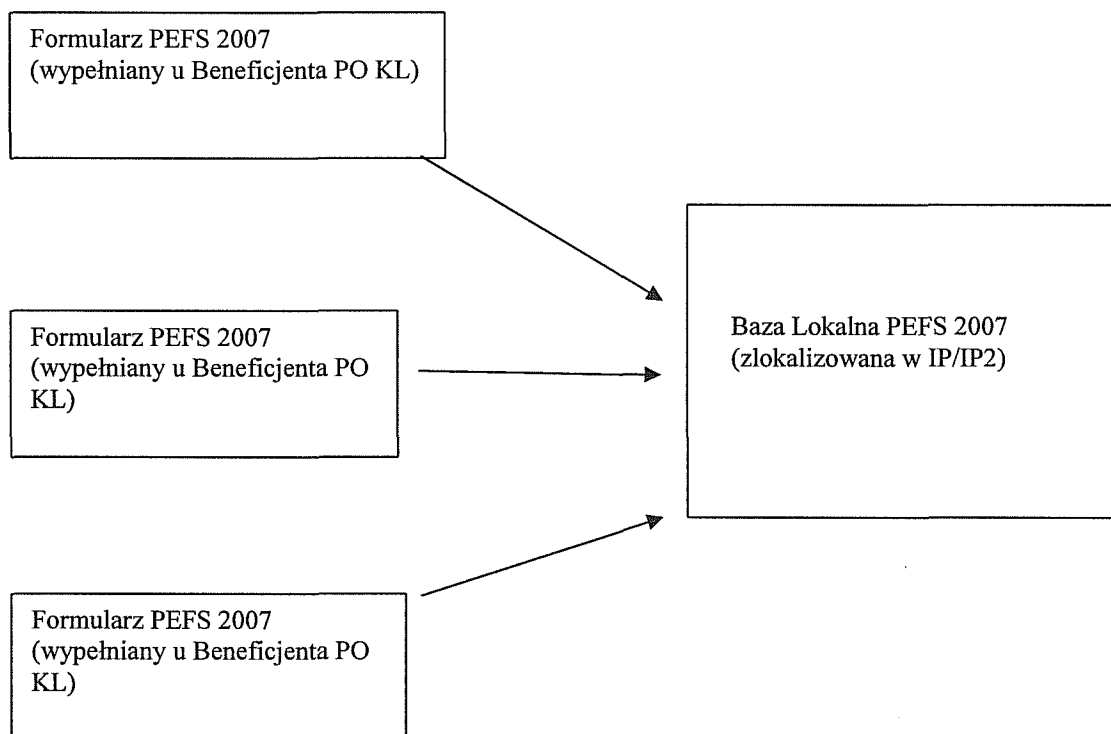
Formularz PEFS 2007
(wypełniany u Beneficjenta PO KL)

Formularz PEFS 2007
(wypełniany u Beneficjenta PO KL)

Formularz PEFS 2007
(wypełniany u Beneficjenta PO KL)

Baza Lokalna PEFS 2007
(zlokalizowana w IP/IP2)